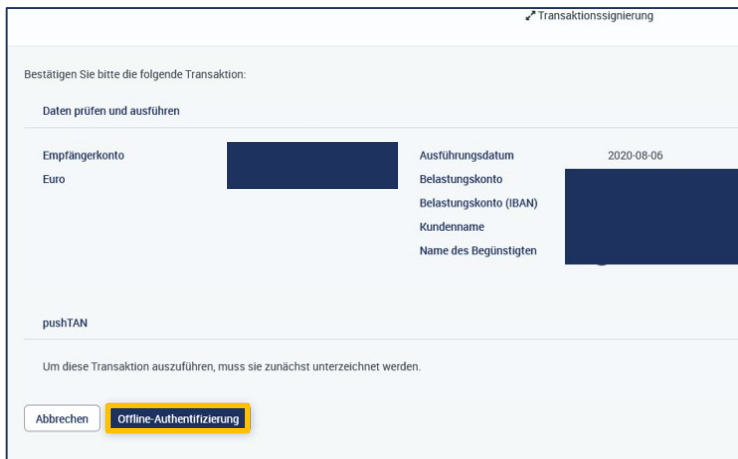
Transaktionssignierung

Bestätigen Sie bitte die folgende Transaktion:

Daten prüfen und ausführen

Empfängerkonto
Euro

Ausführungsdatum 2020-08-06
Belastungskonto
Belastungskonto (IBAN)
Kundenname
Name des Begünstigten

pushTAN

Um diese Transaktion auszuführen, muss sie zunächst unterzeichnet werden.

Abbrechen
Offline-Authentifizierung